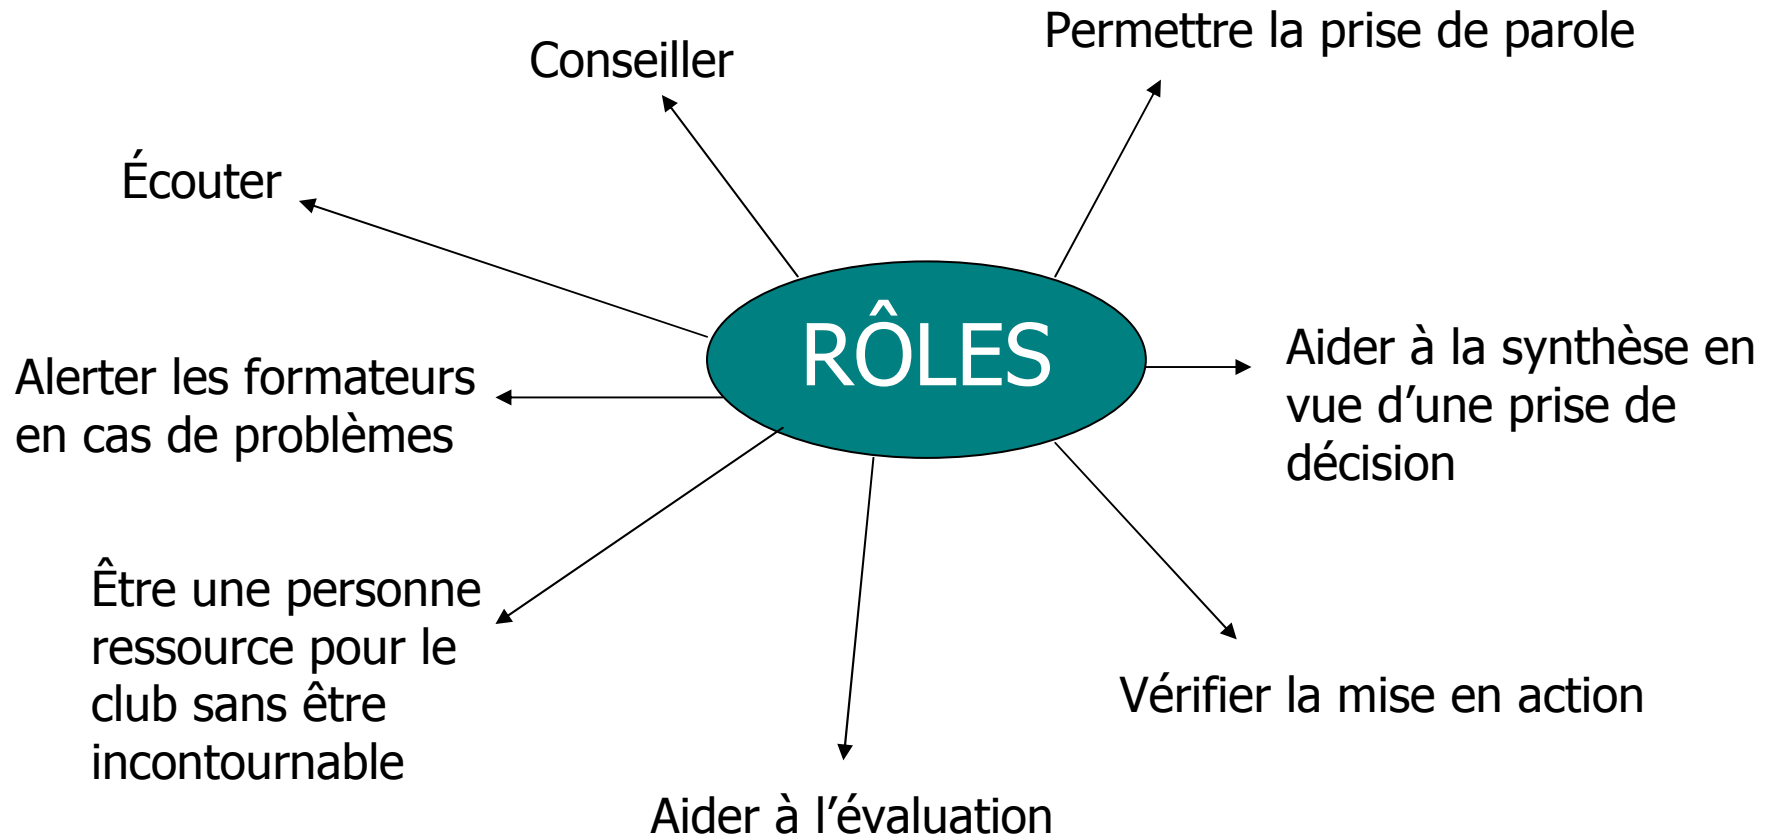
Conseiller

Permettre la prise de parole

Écouter

RÔLES

Aider à la synthèse en vue d’une prise de décision

Alerter les formateurs en cas de problèmes

Être une personne ressource pour le club sans être incontournable

Vérifier la mise en action

Aider à l’évaluation